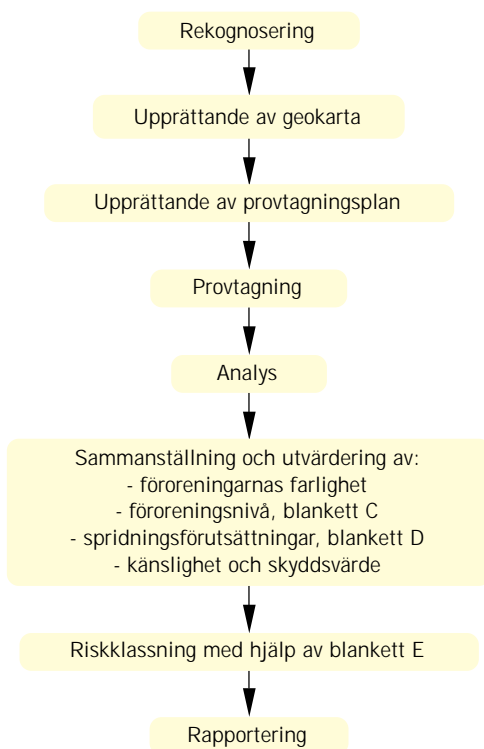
Rekognosering

Upprättande av geokarta

Upprättande av provtagningsplan

Provtagning

Analys

Sammanställning och utvärdering av:
- föroreningarnas farlighet
- föroreningsnivå, blankett C
- spridningsförutsättningar, blankett D
- känslighet och skyddsvärde

Riskklassning med hjälp av blankett E

Rapportering